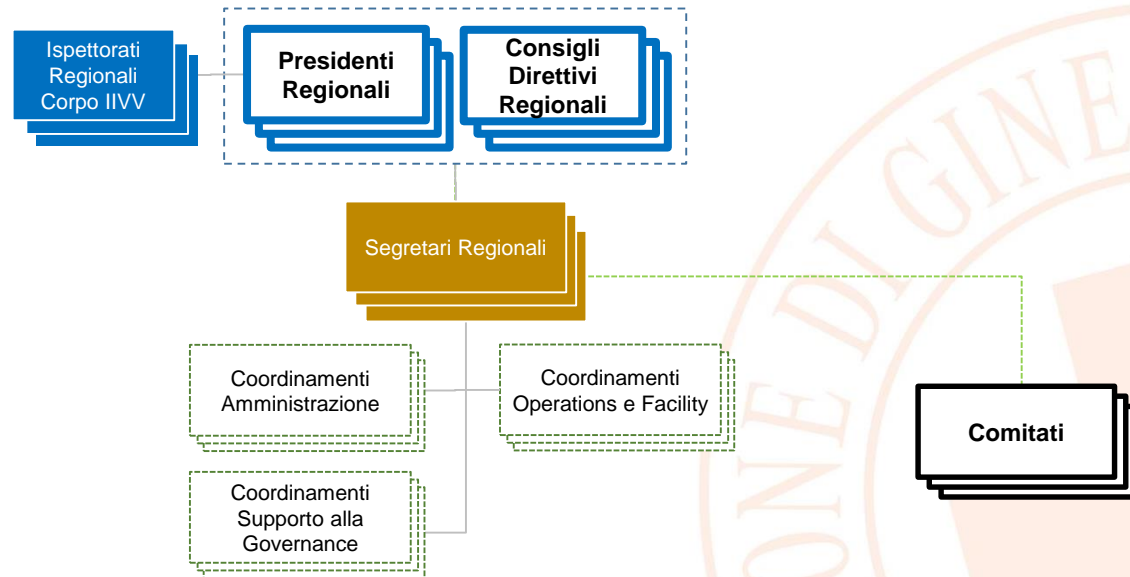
Ispettorati Regionali Corpo IIVV

Presidenti Regionali

Consigli Direttivi Regionali

Segretari Regionali

Coordinamenti Amministrazione

Coordinamenti Operations e Facility

Comitati

Coordinamenti Supporto alla Governance